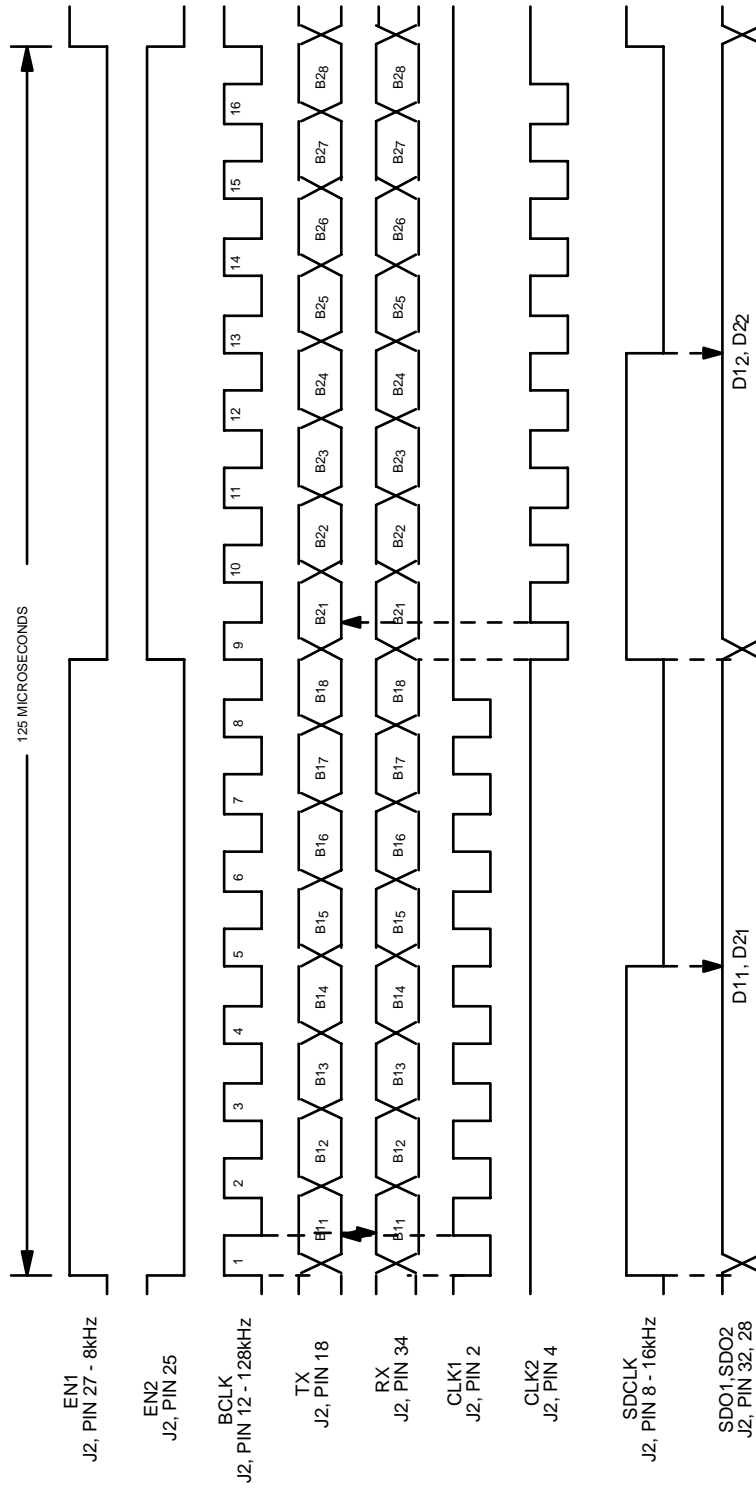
125 MICROSECONDS

EN1
J2, PIN 27 - 8kHz

EN2
J2, PIN 25

BCLK
J2, PIN 12 - 128kHz

1 2 3 4 5 6 7 8 9 10 11 12 13 14 15 16

TX
J2, PIN 18

B11 B12 B13 B14 B15 B16 B17 B18 B21 B22 B23 B24 B25 B26 B27 B28

RX
J2, PIN 34

B11 B12 B13 B14 B15 B16 B17 B18 B21 B22 B23 B24 B25 B26 B27 B28

CLK1
J2, PIN 2

CLK2
J2, PIN 4

SDCLK
J2, PIN 8 - 16kHz

SDO1,SDO2
J2, PIN 32, 28

D11, D21

D12, D22